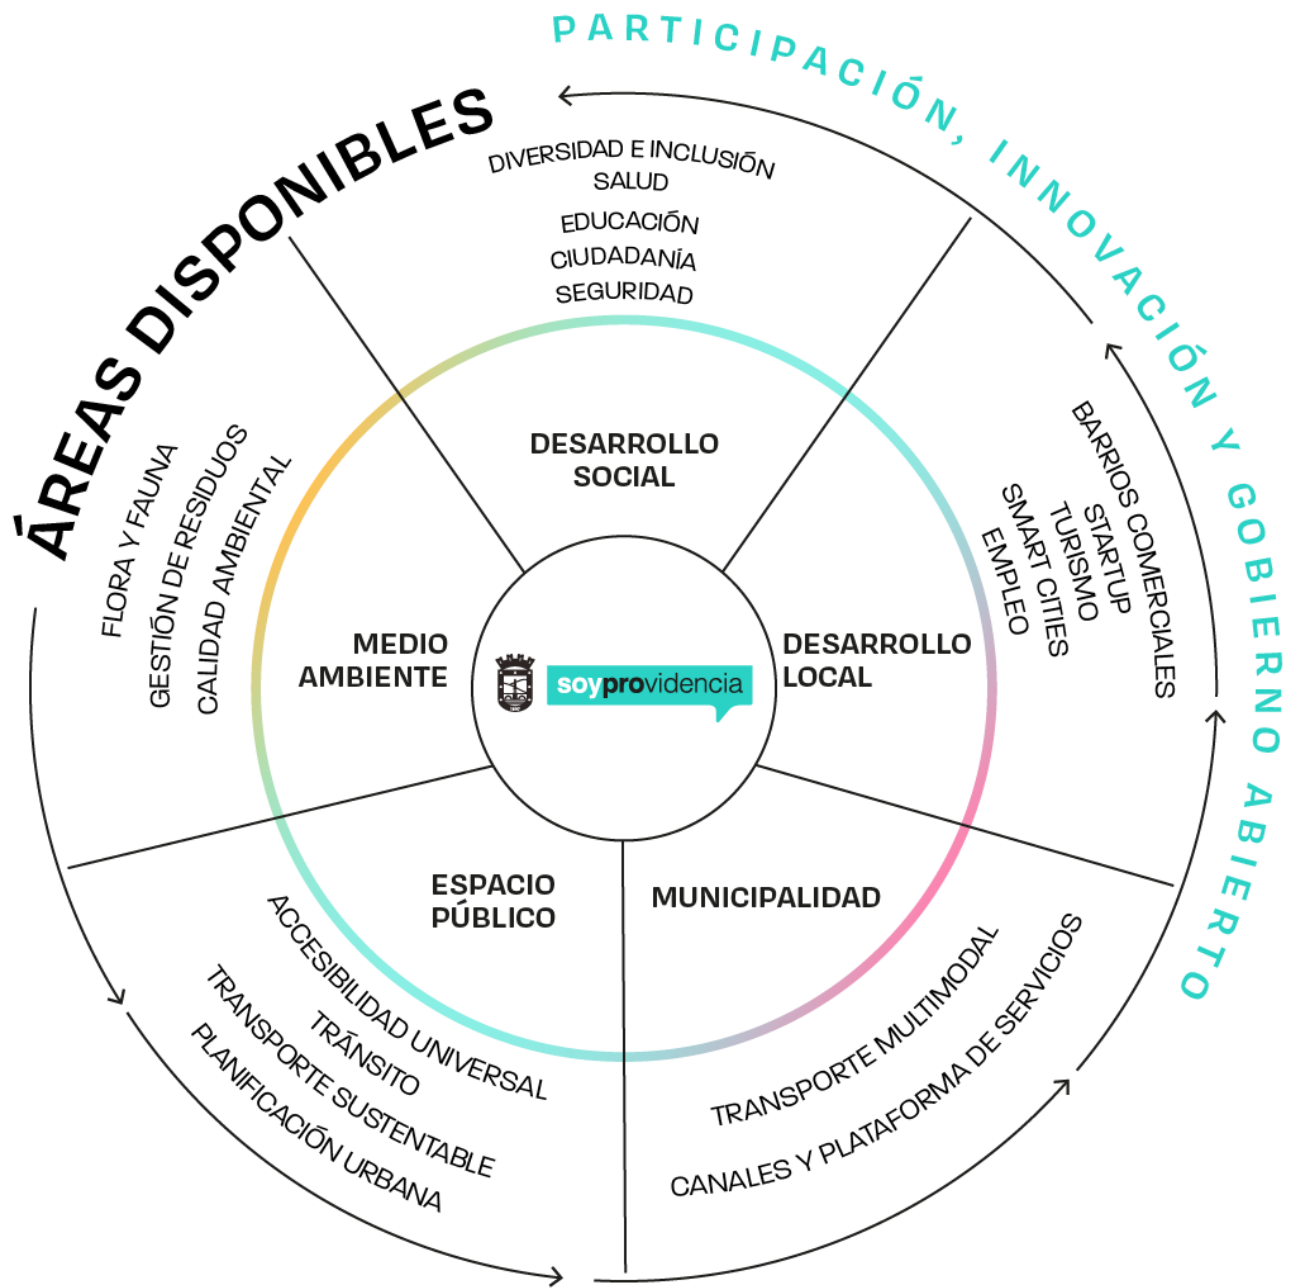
ÁREAS DISPONIBLES

PARTICIPACIÓN, INNOVACIÓN Y GOBIERNO ABIERTO

DIVERSIDAD E INCLUSIÓN
SALUD
EDUCACIÓN
CIUDADANÍA
SEGURIDAD

DESARROLLO SOCIAL

BARRIOS COMERCIALES
STARTUP
TURISMO
SMART CITIES
EMPLEO

DESARROLLO LOCAL

FLORA Y FAUNA
GESTIÓN DE RESIDUOS
CALIDAD AMBIENTAL

MEDIO AMBIENTE

soyprovidencia

ESPACIO PÚBLICO

ACCESIBILIDAD UNIVERSAL
TRÁNSITO
TRANSPORTE SUSTENTABLE
PLANIFICACIÓN URBANA

MUNICIPALIDAD

TRANSPORTE MULTIMODAL
CANALES Y PLATAFORMA DE SERVICIOS